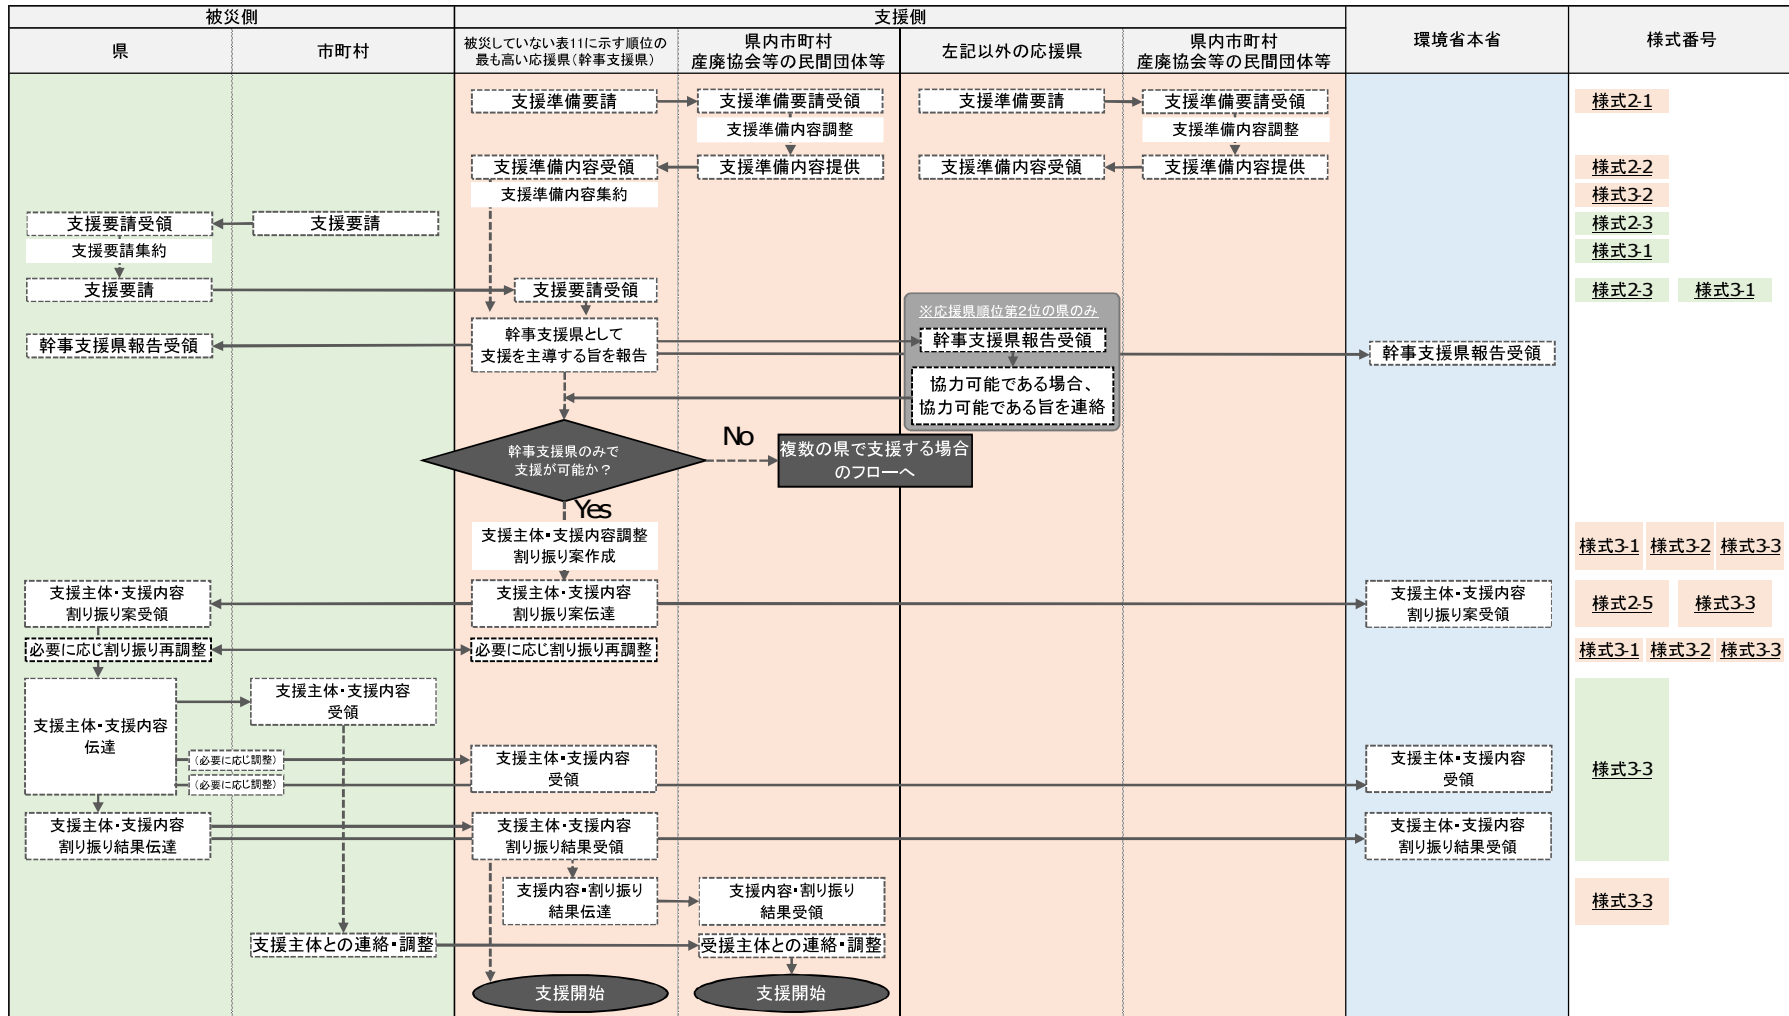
被災側

支援側

県

市町村

被災していない表11に示す順位の最も高い応援県（幹事支援県）

県内市町村 産廃協会等の民間団体等

左記以外の応援県

県内市町村 産廃協会等の民間団体等

環境省本省

様式番号

支援準備要請

支援準備要請受領

支援準備内容調整

支援準備要請

支援準備要請受領

支援準備内容調整

様式2-1

支援準備内容受領

支援準備内容集約

支援準備内容提供

支援準備内容受領

支援準備内容提供

様式2-2

様式3-2

支援要請受領

支援要請集約

支援要請

様式2-3

様式3-1

支援要請

支援要請受領

様式2-3

様式3-1

※応援県順位第2位の県のみ

幹事支援県報告受領

幹事支援県として支援を主導する旨を報告

幹事支援県報告受領

幹事支援県報告受領

協力可能である場合、協力可能である旨を連絡

幹事支援県のみで支援が可能か？

No

複数の県で支援する場合のフローへ

Yes

支援主体・支援内容調整 割り振り案作成

様式3-1

様式3-2

様式3-3

支援主体・支援内容 割り振り案受領

支援主体・支援内容 割り振り案伝達

支援主体・支援内容 割り振り案受領

様式2-5

様式3-3

必要に応じ割り振り再調整

必要に応じ割り振り再調整

様式3-1

様式3-2

様式3-3

支援主体・支援内容 伝達

支援主体・支援内容 受領

（必要に応じ調整）

（必要に応じ調整）

支援主体・支援内容 受領

支援主体・支援内容 受領

様式3-3

支援主体・支援内容 割り振り結果伝達

支援主体・支援内容 割り振り結果受領

支援主体・支援内容 割り振り結果受領

支援内容・割り振り 結果伝達

支援内容・割り振り 結果受領

様式3-3

支援主体との連絡・調整

受援主体との連絡・調整

支援開始

支援開始